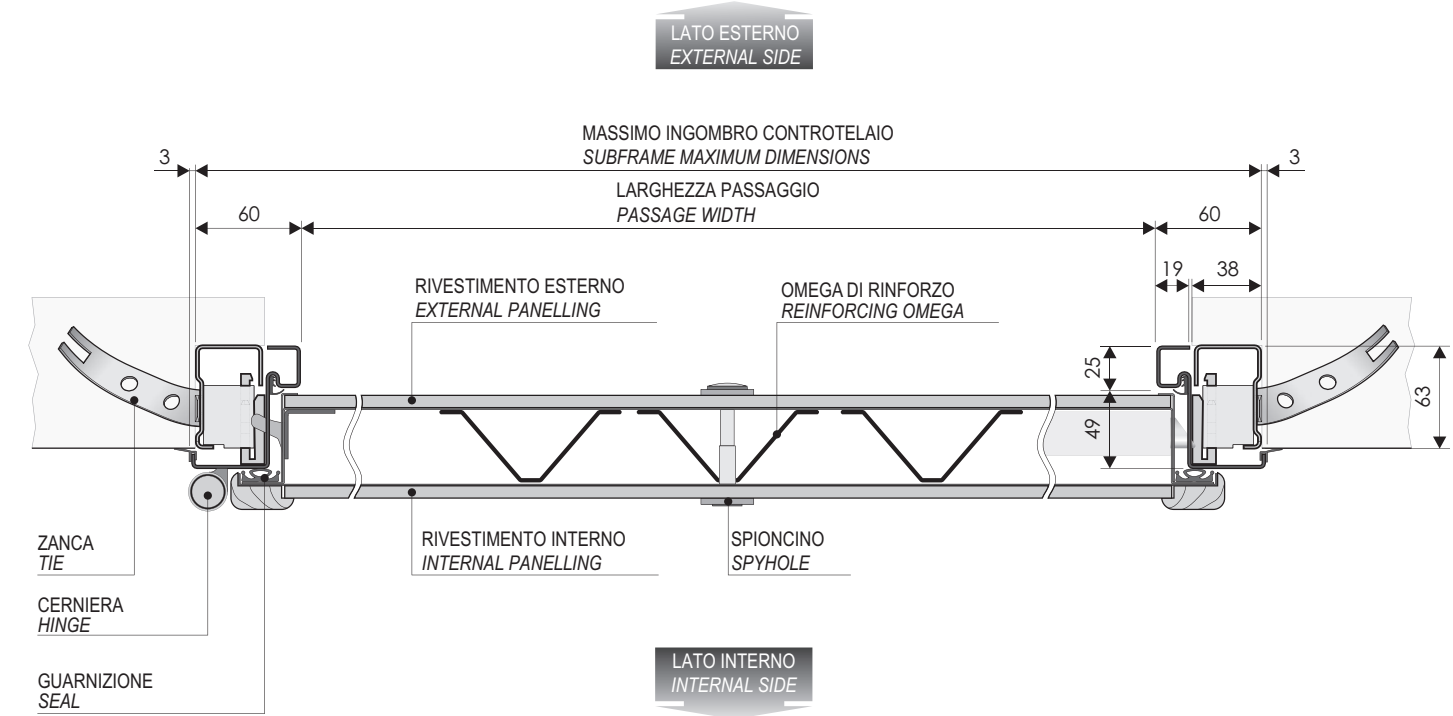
LATO ESTERNO
EXTERNAL SIDE

MASSIMO INGOMBRO CONTROTELAIO
SUBFRAME MAXIMUM DIMENSIONS

3

3

LARGHEZZA PASSAGGIO
PASSAGE WIDTH

60

60

19

38

RIVESTIMENTO ESTERNO
EXTERNAL PANELLING

OMEGA DI RINFORZO
REINFORCING OMEGA

25

49

63

ZANCA
TIE

CERNIERA
HINGE

GUARNIZIONE
SEAL

RIVESTIMENTO INTERNO
INTERNAL PANELLING

SPIONCINO
SPYHOLE

LATO INTERNO
INTERNAL SIDE